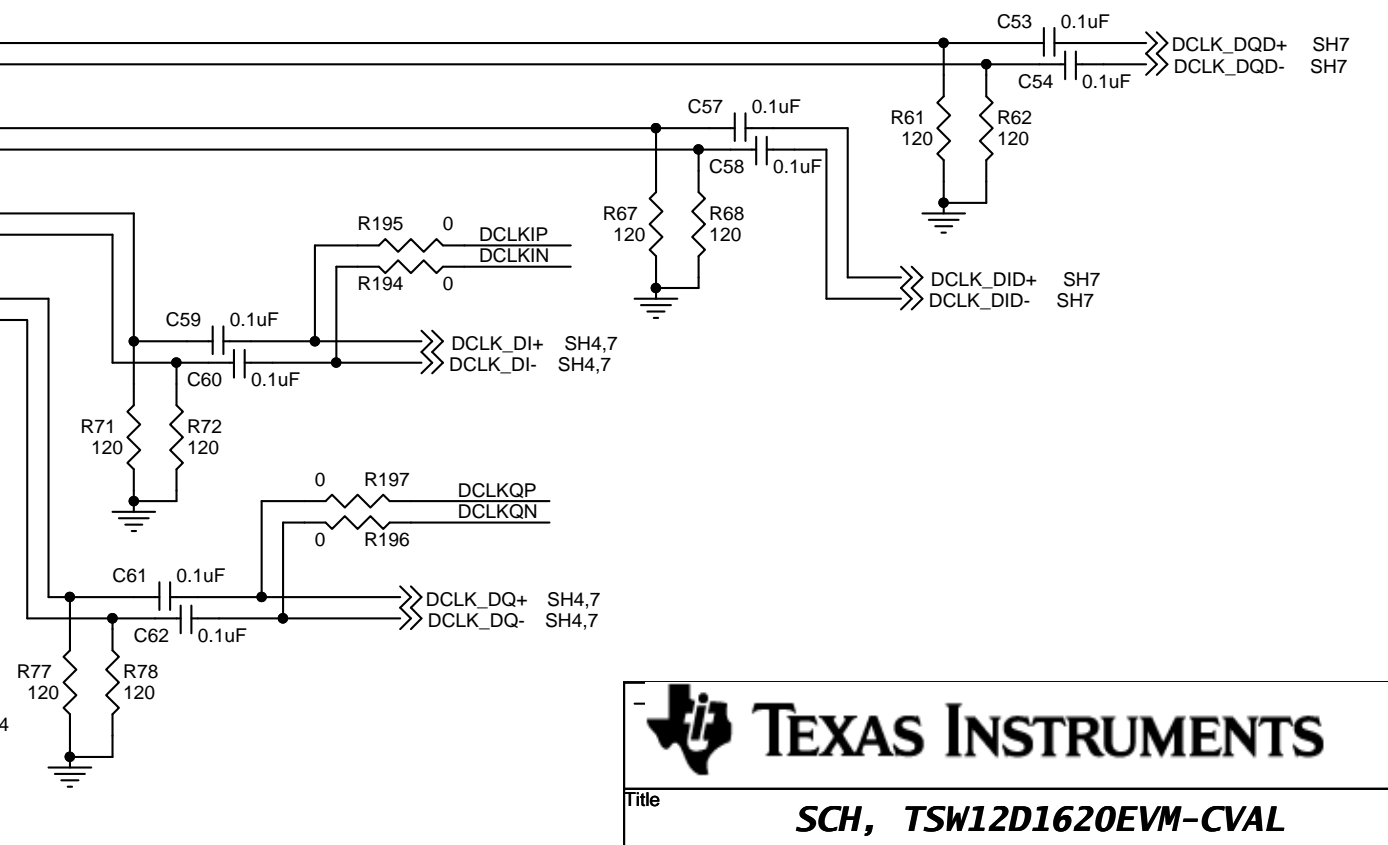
C53 0.1uF
DCLK_DQD+ SH7
DCLK_DQD- SH7
C54 0.1uF
R61 120
R62 120
C57 0.1uF
C58 0.1uF
R67 120
R68 120
DCLK_DID+ SH7
DCLK_DID- SH7
R195 0
DCLKIP
DCLKIN
R194 0
C59 0.1uF
DCLK_DI+ SH4,7
DCLK_DI- SH4,7
C60 0.1uF
R71 120
R72 120
0 R197
DCLKQP
DCLKQN
0 R196
C61 0.1uF
DCLK_DQ+ SH4,7
DCLK_DQ- SH4,7
C62 0.1uF
R77 120
R78 120
4
TEXAS INSTRUMENTS
Title
SCH, TSW12D1620EVM-CVAL